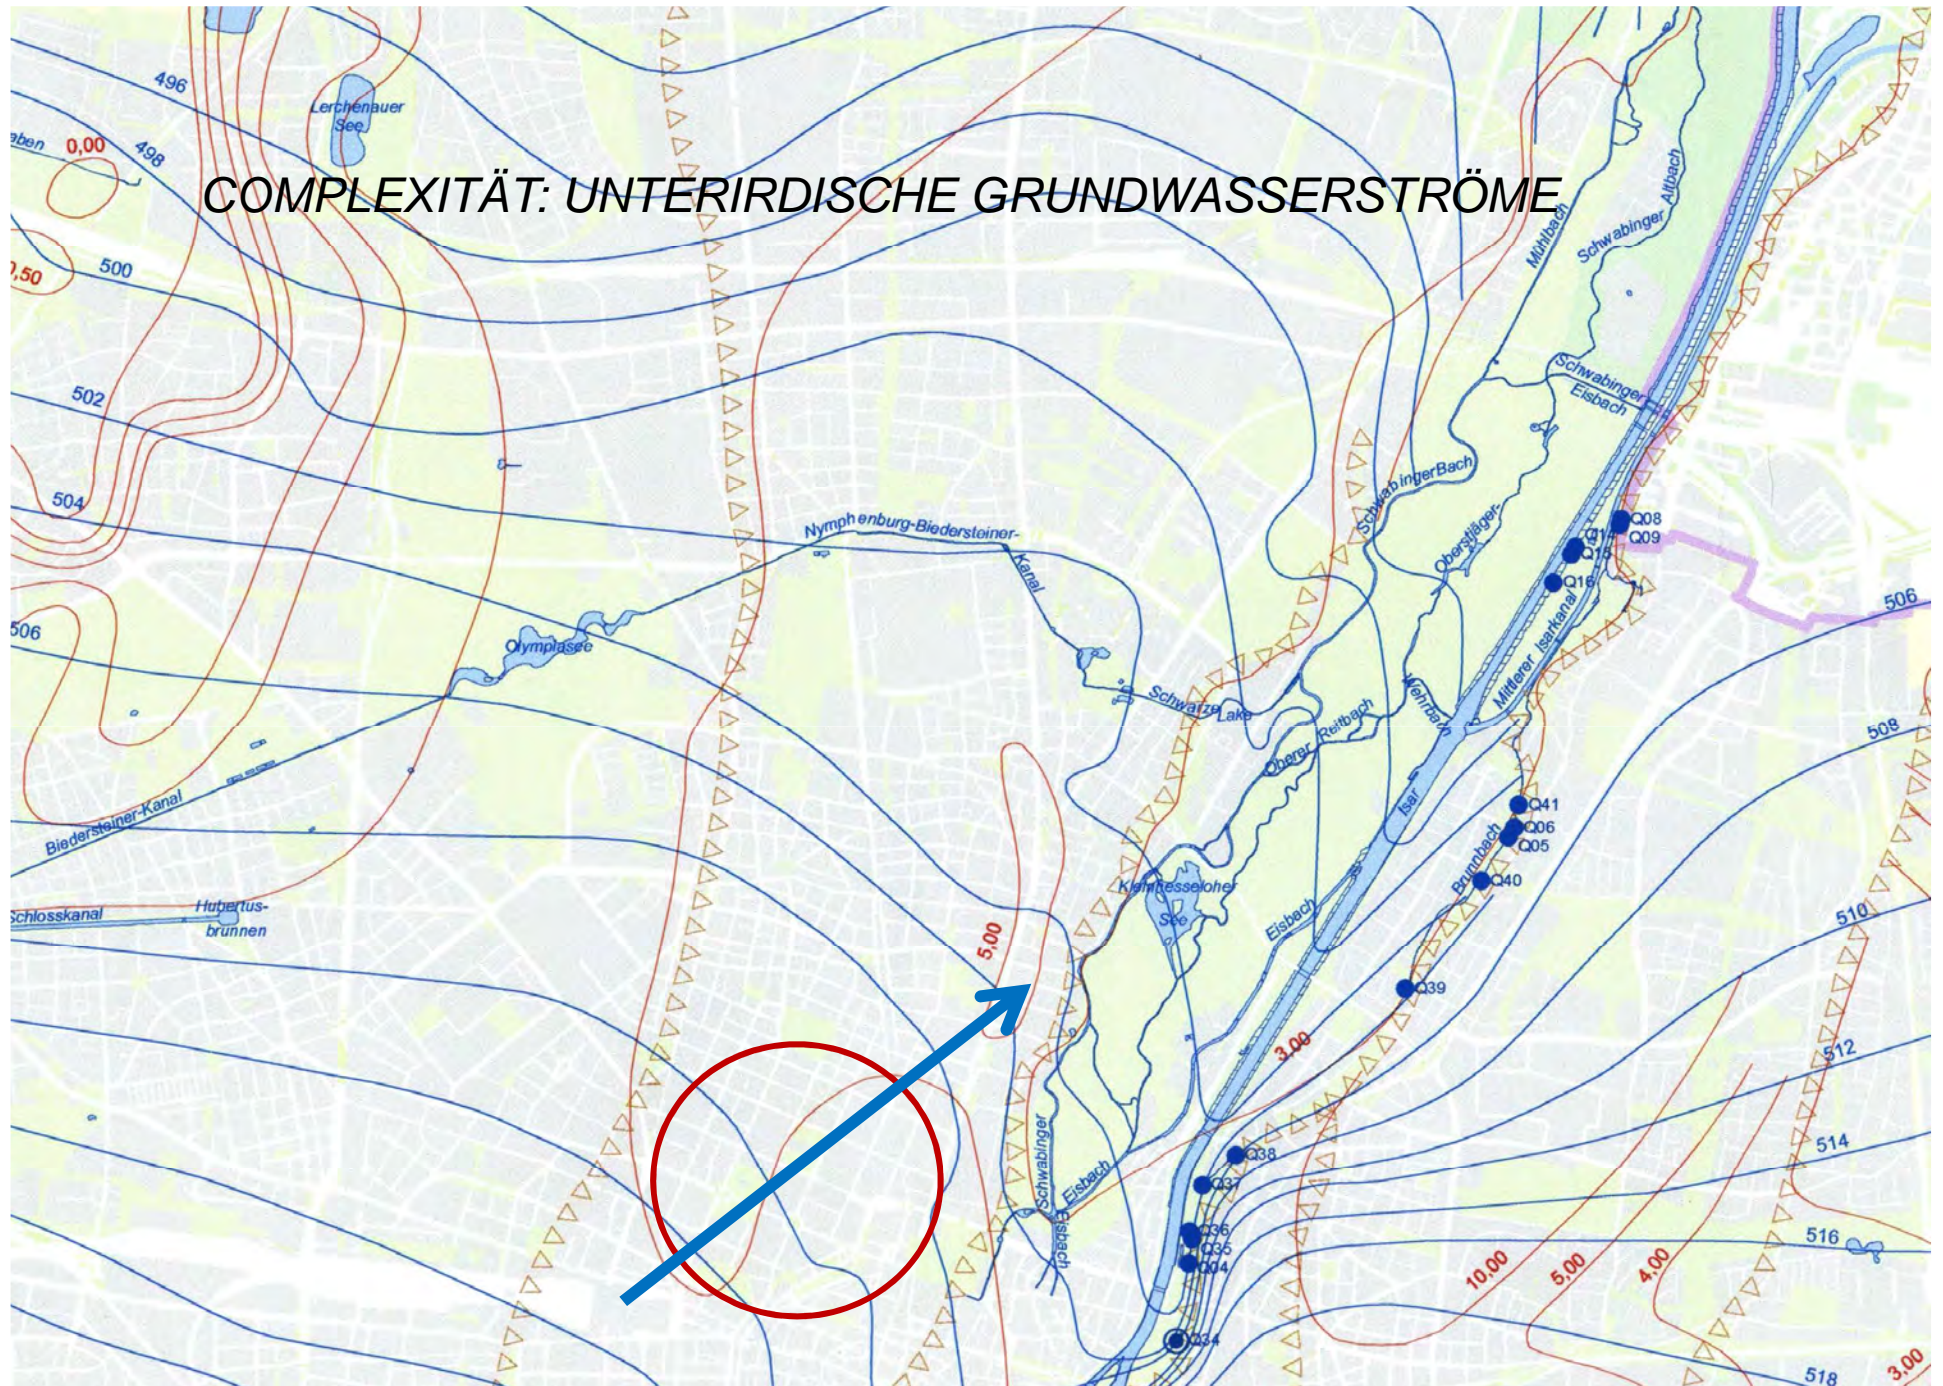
COMPLEXITÄT: UNTERIRDISCHE GRUNDWASSERSTRÖME

496
498
500
502
504
506
0,00
0,50
Lerchenauer See
Nymphenburg-Biederstoiner-Kanal
Olympiasee
Biederstoiner-Kanal
Schlosskanal
Hubertus-brunnen
5,00
Schwarze Lake
Kleinhesseloher See
Schwabinger Bach
Oberstjäger-
Oberer Reitbach
Wehrbach
Isar
Mittlerer Isarkanal
Schwabinger Eisbach
Schwabinger Altbach
Mühlbach
Eisbach
Brunnbach
Schwabinger Eisbach
Q08
Q09
Q14
Q15
Q16
Q41
Q06
Q05
Q40
Q39
Q38
Q37
Q36
Q35
Q04
Q34
3,00
506
508
510
512
514
516
518
10,00
5,00
4,00
3,00